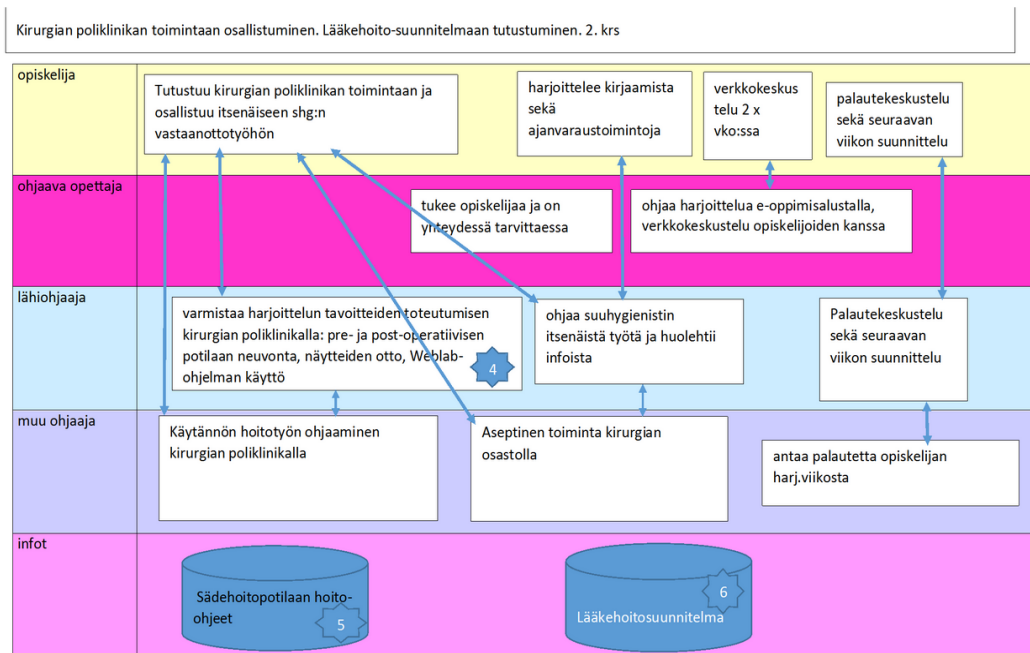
Kirurgian poliklinikan toimintaan osallistuminen. Lääkehoito-suunnitelmaan tutustuminen. 2. krs

opiskelija

Tutustuu kirurgian poliklinikan toimintaan ja osallistuu itsenäiseen shg:n vastaanottotyöhön

harjoittelee kirjaamista sekä ajanvaraustoimintoja

verkkokeskustelu 2 x vko:ssa

palautekeskustelu sekä seuraavan viikon suunnittelu

ohjaava opettaja

tukee opiskelijaa ja on yhteydessä tarvittaessa

ohjaa harjoittelua e-oppimisalustalla, verkkokeskustelu opiskelijoiden kanssa

lähiohjaaja

varmistaa harjoittelun tavoitteiden toteutumisen kirurgian poliklinikalla: pre- ja post-operatiivisen potilaan neuvonta, näytteiden otto, Weblab-ohjelman käyttö

4

ohjaa suuhygienistin itsenäistä työtä ja huolehtii infoista

Palautekeskustelu sekä seuraavan viikon suunnittelu

muu ohjaaja

Käytännön hoitotyön ohjaaminen kirurgian poliklinikalla

Aseptinen toiminta kirurgian osastolla

antaa palautetta opiskelijan harj.viikosta

infot

Sädehoitopotilaan hoito-ohjeet

5

6

Lääkehoitosuunnitelma